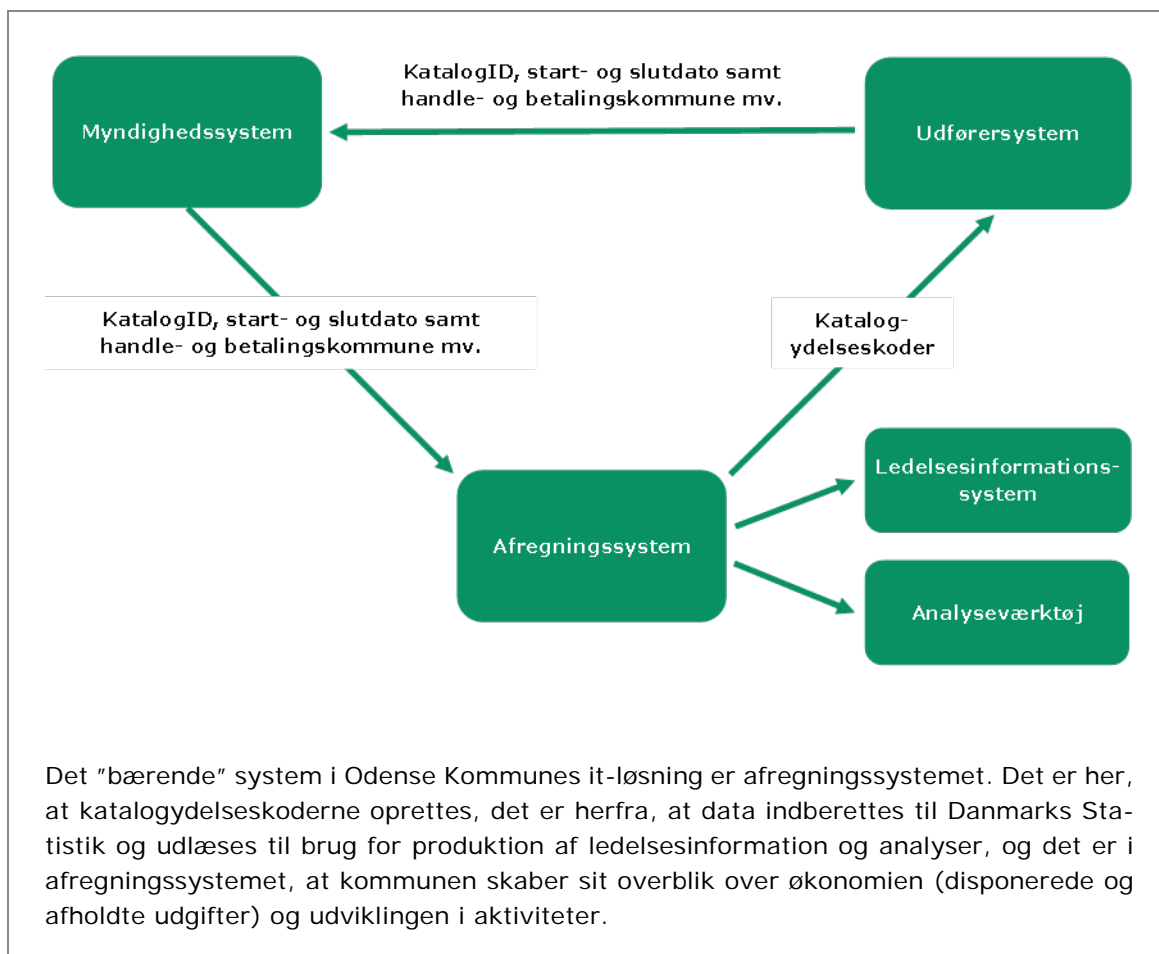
KatalogID, start- og slutdato samt handle- og betalingskommune mv.

Myndighedssystem

Udførersystem

KatalogID, start- og slutdato samt handle- og betalingskommune mv.

Katalogydelseskoder

Ledelsesinformationssystem

Afregningssystem

Analyseværktøj

Det "bærende" system i Odense Kommunes it-løsning er afregningssystemet. Det er her, at katalogydelseskoderne oprettes, det er herfra, at data indberettes til Danmarks Statistik og udlæses til brug for produktion af ledelsesinformation og analyser, og det er i afregningssystemet, at kommunen skaber sit overblik over økonomien (disponerede og afholdte udgifter) og udviklingen i aktiviteter.